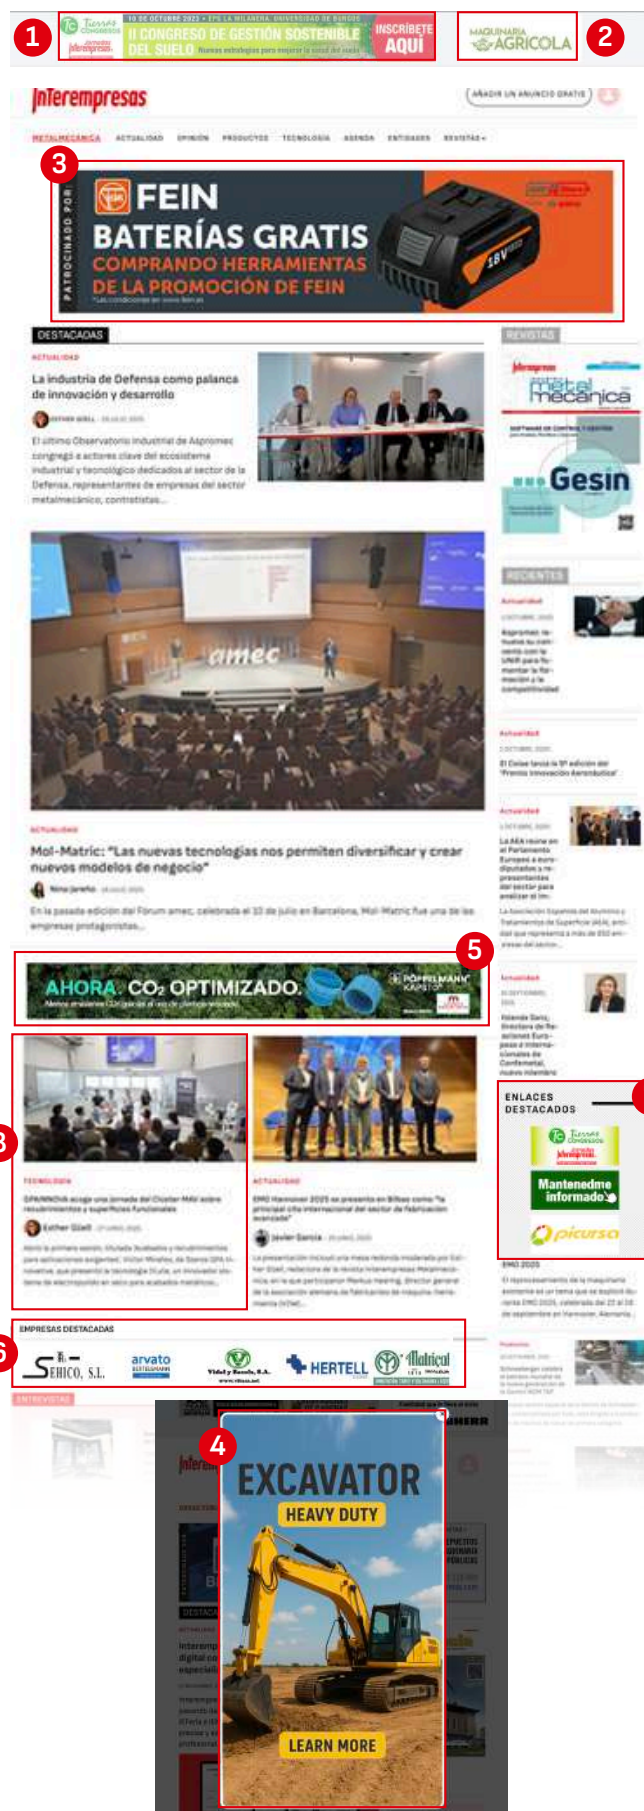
1

Tierras Congresos
interempresas

10 DE OCTUBRE 2025 · EPS LA MILANERA, UNIVERSIDAD DE BURGOS

II CONGRESO DE GESTIÓN SOSTENIBLE DEL SUELO

INSCRÍBETE AQUÍ

MAQUINARIA AGRÍCOLA

2

InTerempresas

AÑADIR UN ANUNCIO GRATIS

METALMECÁNICA ACTUALIDAD OPINIÓN PRODUCTOS TECNOLOGÍA AGENDA ENTIDADES REVISTAS

3

PATROCINADO POR

FEIN

BATERÍAS GRATIS

COMPRANDO HERRAMIENTAS DE LA PROMOCIÓN DE FEIN

18V

DESTACADAS

ACTUALIDAD

La industria de Defensa como palanca de innovación y desarrollo

El último Observatorio Industrial de Aspromec congregó a actores clave del ecosistema industrial y tecnológico dedicados al sector de la Defensa, representantes de empresas del sector metalmecánico, contratistas...

amec

ACTUALIDAD

Mol-Matric: "Las nuevas tecnologías nos permiten diversificar y crear nuevos modelos de negocio"

En la pasada edición del Fòrum amec, celebrada el 10 de julio en Barcelona, Mol-Matric fue una de les empresas protagonistas...

REVISTAS

Interempresas metalmecánica

Gesin

RECIENTES

Actualidad

5

AHORA CO₂ OPTIMIZADO.

PÖPPELMANN KAPSTO

3

TECNOLOGÍA

Esther Güell

ACTUALIDAD

EMO Hannover 2025 se presenta en Bilbao como "la principal cita internacional del sector de fabricación avanzada"

Javier García

ENLACES DESTACADOS

Tierras Congresos interempresas

Mantenedme informado

picurso

EMO 2025

6

EMPRESAS DESTACADAS

SEHICO, S.L.

arvato

Vidal y Benito, S.A.

HERTELL

Matricol

ENTREVISTAS

4

EXCAVATOR

HEAVY DUTY

LEARN MORE